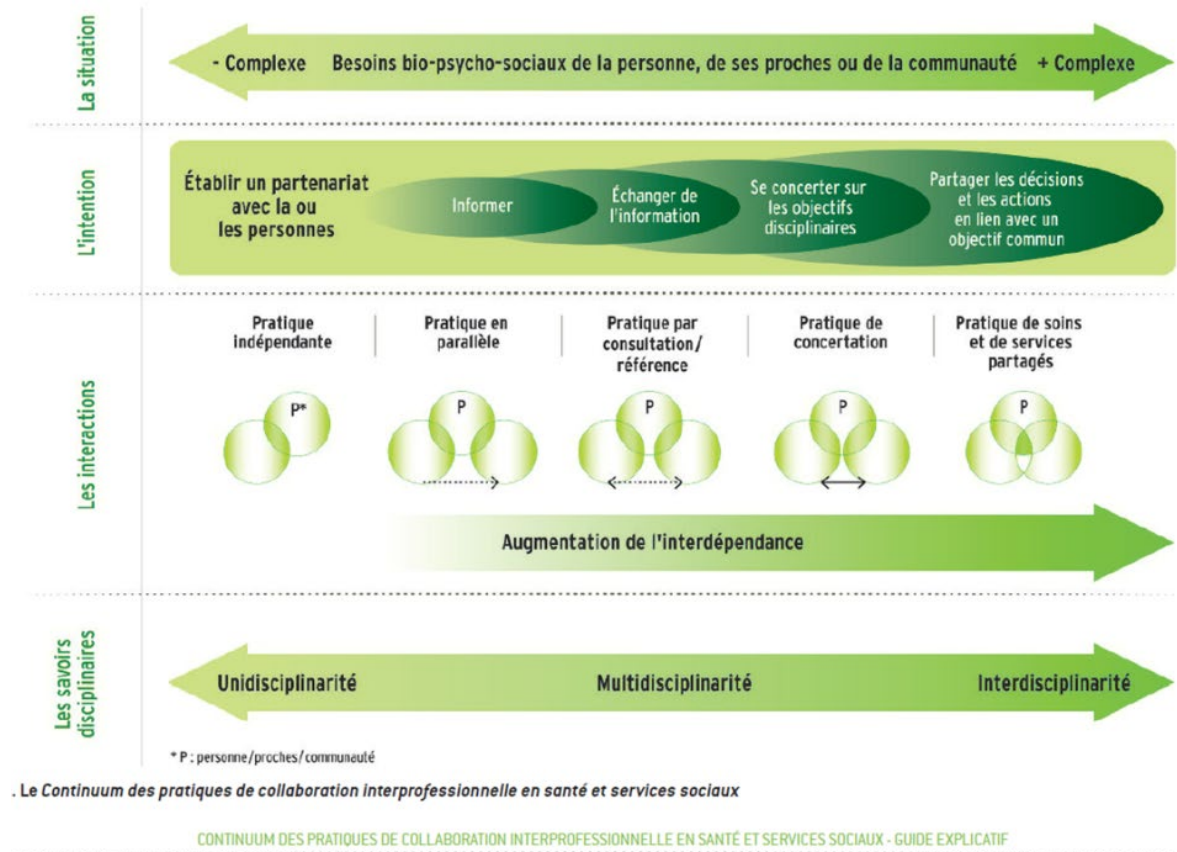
La situation

- Complexe Besoins bio-psycho-sociaux de la personne, de ses proches ou de la communauté + Complexe

L'intention

Établir un partenariat avec la ou les personnes

Informer

Échanger de l'information

Se concerter sur les objectifs disciplinaires

Partager les décisions et les actions en lien avec un objectif commun

Les interactions

Pratique indépendante

Pratique en parallèle

Pratique par consultation/ référence

Pratique de concertation

Pratique de soins et de services partagés

P*

P

P

P

P

Augmentation de l'interdépendance

Les savoirs disciplinaires

Unidisciplinarité

Multidisciplinarité

Interdisciplinarité

* P : personne/proches/communauté

. Le Continuum des pratiques de collaboration interprofessionnelle en santé et services sociaux

CONTINUUM DES PRATIQUES DE COLLABORATION INTERPROFESSIONNELLE EN SANTÉ ET SERVICES SOCIAUX - GUIDE EXPLICATIF